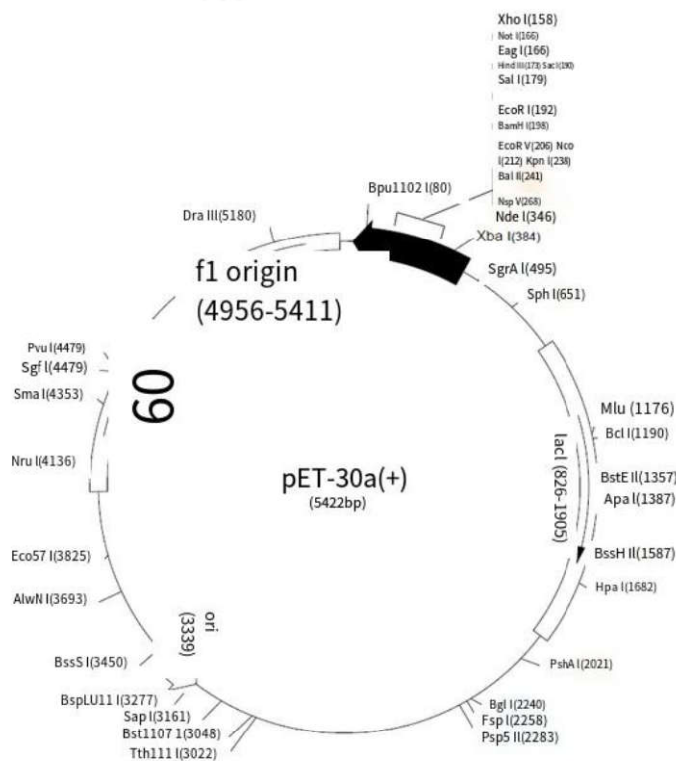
Xho I(158)
Not I(166)
Eag I(166)
Hind III(173) Sac I(180)
Sal I(179)
EcoR I(192)
BamH I(198)
EcoR V(206) Nco I(212) Kpn I(238)
Bal II(241)
Nsp V(268)
Bpu1102 I(80)
Nde I(346)
Xba I(384)
Dra III(5180)
f1 origin
(4956-5411)
SgrA I(495)
Sph I(651)
Pvu I(4479)
Sgf I(4479)
Sma I(4353)
60
Mlu (1176)
Bcl I(1190)
lacI (826-1905)
BstE II(1357)
Apa I(1387)
Nru I(4136)
pET-30a(+)
(5422bp)
Eco57 I(3825)
BssH II(1587)
Hpa I(1682)
AlwN I(3693)
ori
(3339)
BssS I(3450)
PshA I(2021)
BspLU11 I(3277)
Sap I(3161)
Bst1107 I(3048)
Tth111 I(3022)
Bgl I(2240)
Fsp I(2258)
Psp5 II(2283)